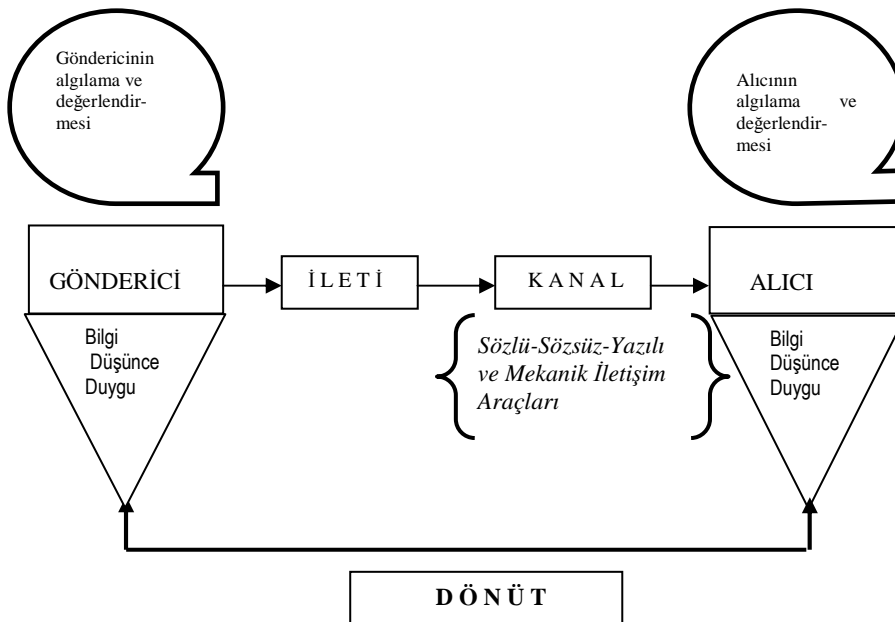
Göndericinin algılama ve değerlendirmesi

Alıcının algılama ve değerlendirmesi

GÖNDERİCİ

İ L E T İ

K A N A L

ALICI

Bilgi
Düşünce
Duygu

Sözlü-Sözsüz-Yazılı ve Mekanik İletişim Araçları

Bilgi
Düşünce
Duygu

D Ö N Ü T